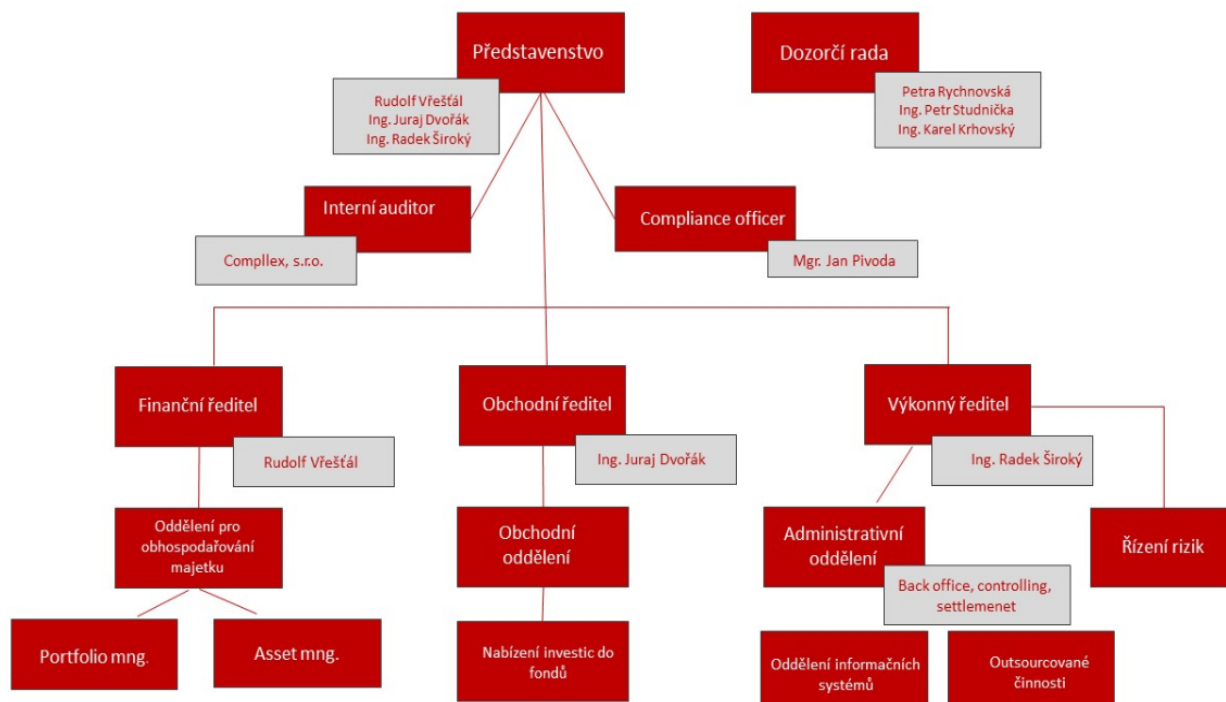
Představenstvo

Rudolf Vřešťál
Ing. Juraj Dvořák
Ing. Radek Široký

Dozorčí rada

Petra Rychnovská
Ing. Petr Studnička
Ing. Karel Krhovský

Interní auditor

Compllex, s.r.o.

Compliance officer

Mgr. Jan Pivoda

Finanční ředitel

Rudolf Vřešťál

Obchodní ředitel

Ing. Juraj Dvořák

Výkonný ředitel

Ing. Radek Široký

Oddělení pro obhospodařování majetku

Obchodní oddělení

Administrativní oddělení

Back office, controlling, settlemenet

Řízení rizik

Portfolio mng.

Asset mng.

Nabízení investic do fondů

Oddělení informačních systémů

Outsourcované činnosti